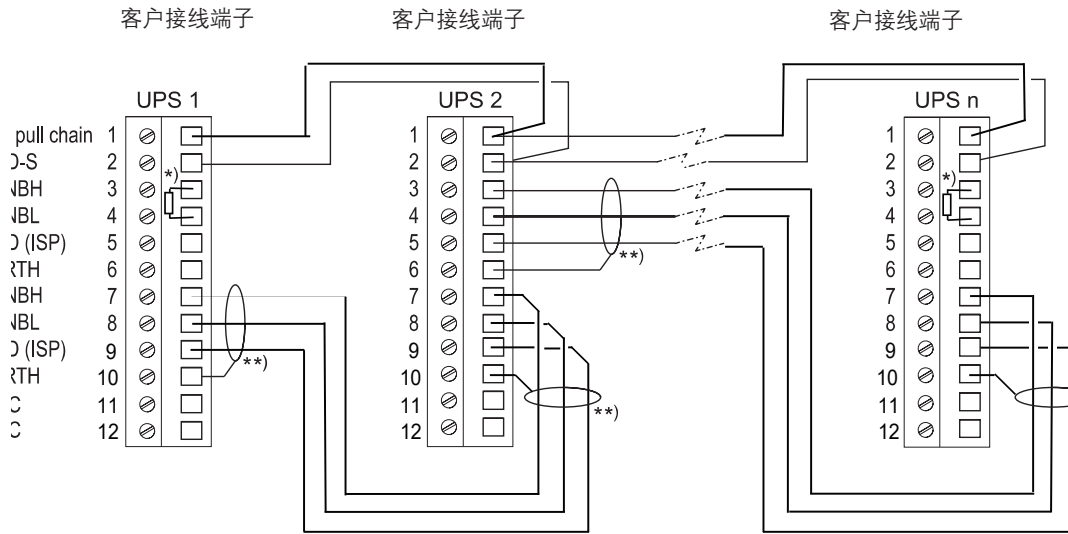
客户接线端子

客户接线端子

客户接线端子

UPS 1

UPS 2

UPS n

pull chain 1
)-S 2
ꟷBH 3
ꟷBL 4
) (ISP) 5
ₜTH 6
ꟷBH 7
ꟷBL 8
) (ISP) 9
ₜTH 10
ꟷ 11
ꟷ 12

*)

**)

1
2
3
4
5
6
7
8
9
10
11
12

**)

**)

1
2
3
4
5
6
7
8
9
10
11
12

*)